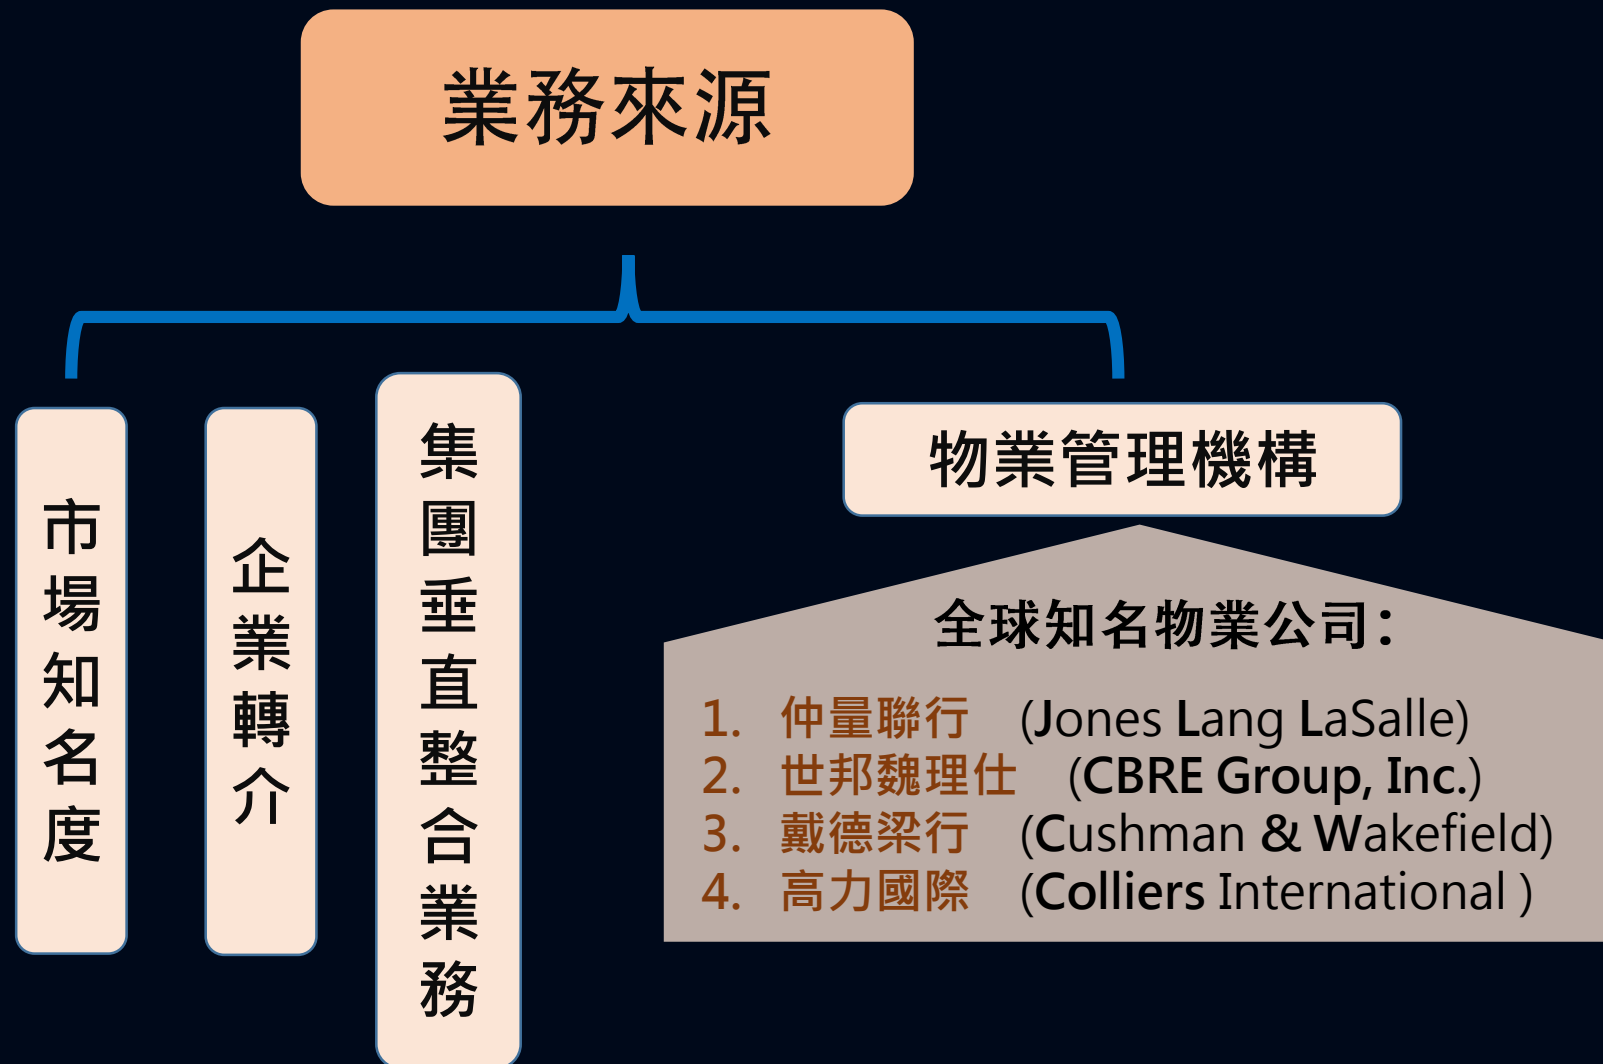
業務來源

市場知名度

企業轉介

集團垂直整合業務

物業管理機構

全球知名物業公司：

1. 仲量聯行 (Jones Lang LaSalle)
2. 世邦魏理仕 (CBRE Group, Inc.)
3. 戴德梁行 (Cushman & Wakefield)
4. 高力國際 (Colliers International )